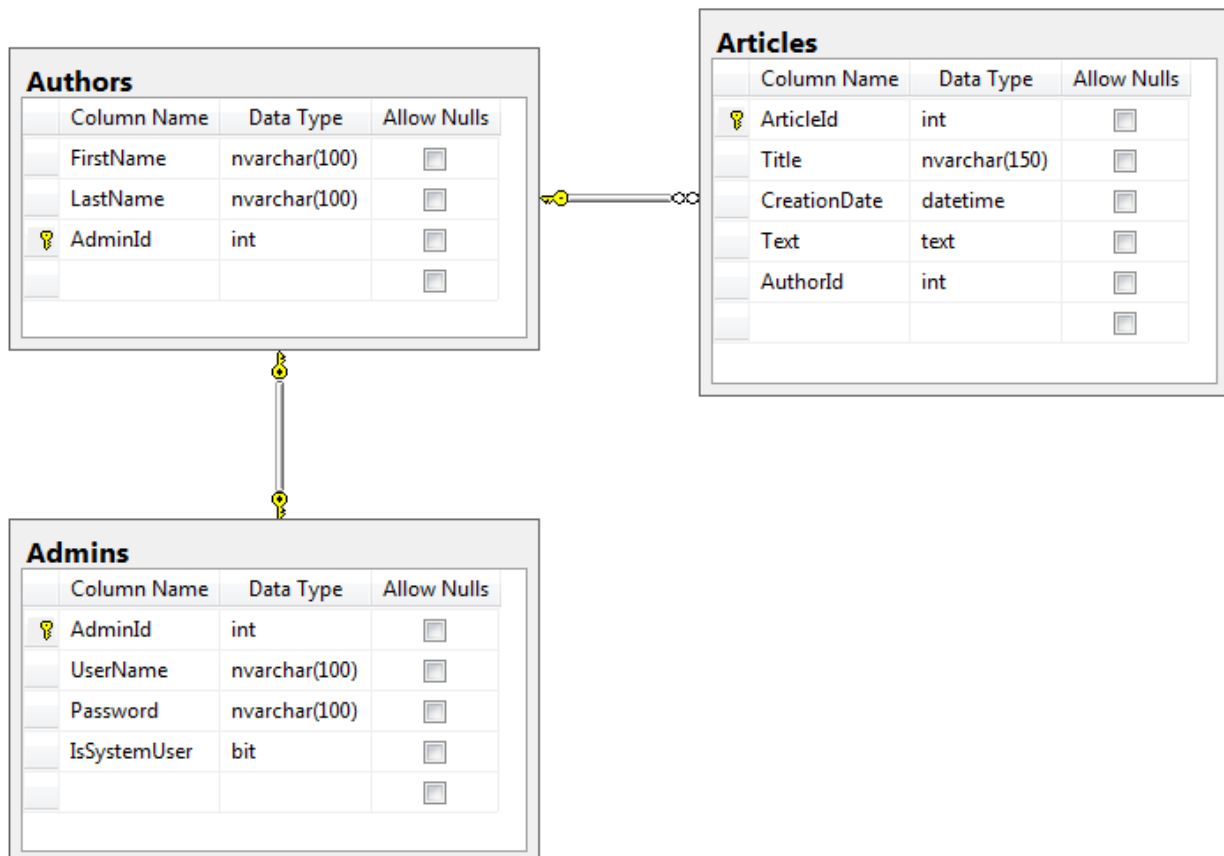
Authors

| Column Name | Data Type | Allow Nulls |
|---|---|---|
| FirstName | nvarchar(100) | |
| LastName | nvarchar(100) | |
| AdminId | int | |
| | | |

Articles

| Column Name | Data Type | Allow Nulls |
|---|---|---|
| ArticleId | int | |
| Title | nvarchar(150) | |
| CreationDate | datetime | |
| Text | text | |
| AuthorId | int | |
| | | |

Admins

| Column Name | Data Type | Allow Nulls |
|---|---|---|
| AdminId | int | |
| UserName | nvarchar(100) | |
| Password | nvarchar(100) | |
| IsSystemUser | bit | |
| | | |